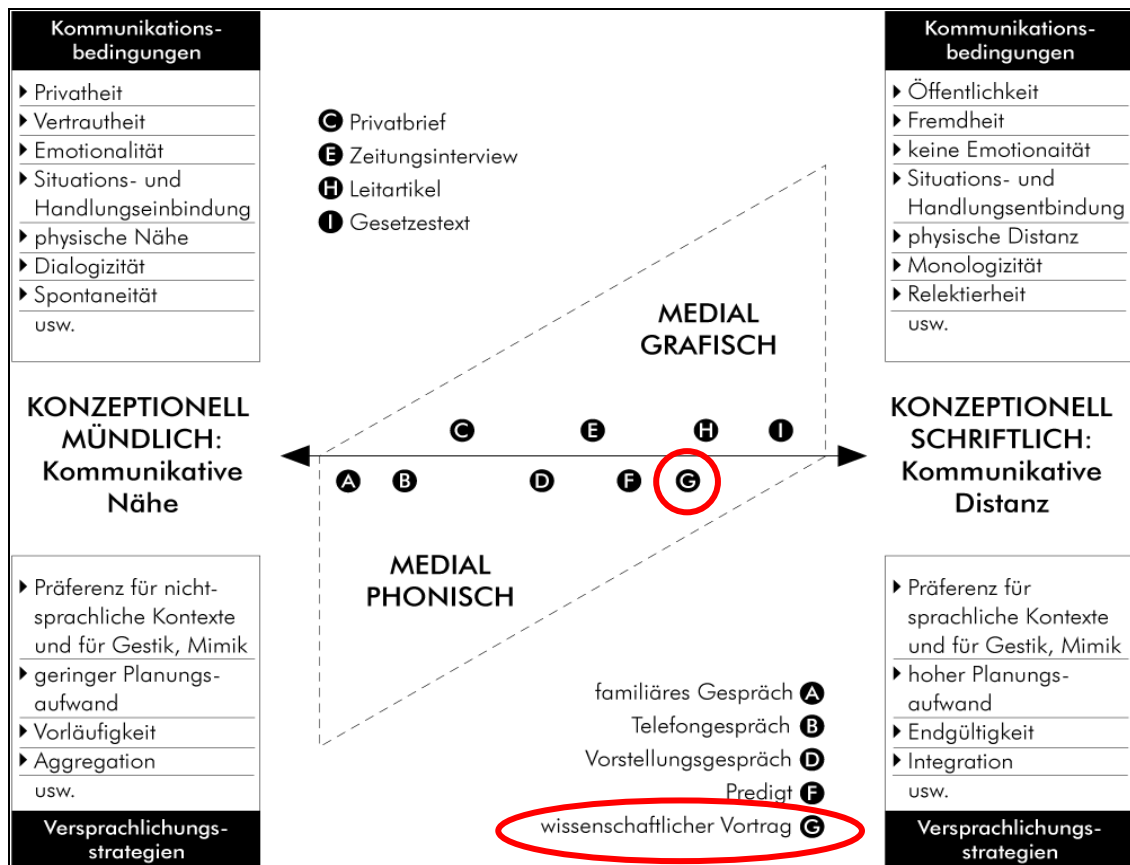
Kommunikationsbedingungen

Privatheit
Vertrautheit
Emotionalität
Situations- und Handlungseinbindung
physische Nähe
Dialogizität
Spontaneität
usw.

C Privatbrief
E Zeitungsinterview
H Leitartikel
I Gesetzestext

Kommunikationsbedingungen

Öffentlichkeit
Fremdheit
keine Emotionaität
Situations- und Handlungsentbindung
physische Distanz
Monologizität
Relektierheit
usw.

MEDIAL GRAFISCH

KONZEPTIONELL MÜNDLICH: Kommunikative Nähe

C E H I
A B D F G

KONZEPTIONELL SCHRIFTLICH: Kommunikative Distanz

MEDIAL PHONISCH

Präferenz für nichtsprachliche Kontexte und für Gestik, Mimik
geringer Planungsaufwand
Vorläufigkeit
Aggregation
usw.

Versprachlichungsstrategien

familiäres Gespräch A
Telefongespräch B
Vorstellungsgespräch D
Predigt F
wissenschaftlicher Vortrag G

Präferenz für sprachliche Kontexte und für Gestik, Mimik
hoher Planungsaufwand
Endgültigkeit
Integration
usw.

Versprachlichungsstrategien